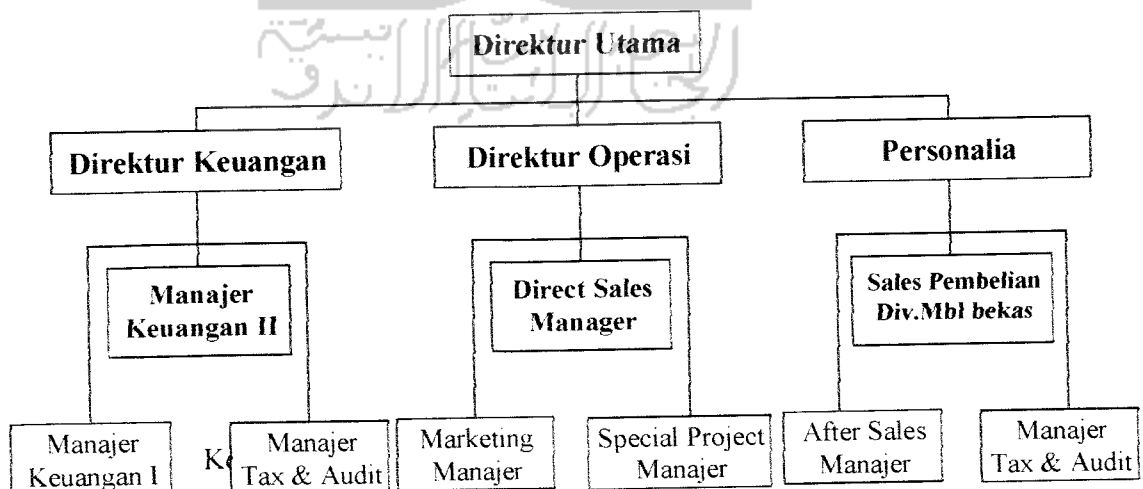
Direktur Utama

Direktur Keuangan

Direktur Operasi

Personalia

Manajer Keuangan II

Direct Sales Manager

Sales Pembelian Div.Mbl bekas

Manajer Keuangan I

K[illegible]

Manajer Tax & Audit

Marketing Manajer

Special Project Manajer

After Sales Manajer

Manajer Tax & Audit